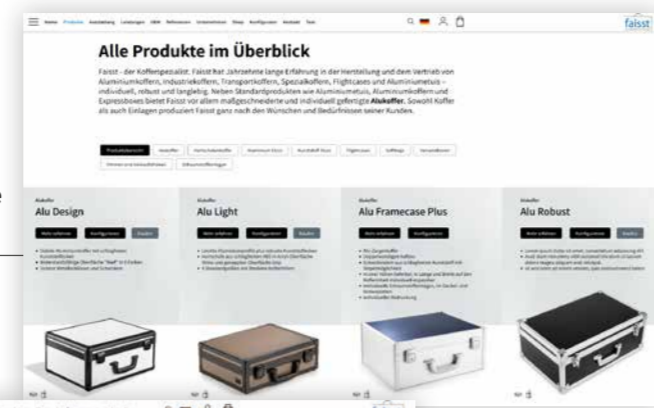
Home Produkte Ausstellung Leistungen OEM Referenzen Unternehmen Shop Konfigurator Kontakt Test

faisst

Alle Produkte im Überblick

Faisst - der Kofferspezialist. Faisst hat Jahrzehnte lange Erfahrung in der Herstellung und dem Vertrieb von Aluminiumkoffern, Industriekoffern, Transportkoffern, Spezialkoffern, Flightcases und Aluminiumetuis – individuell, robust und langlebig. Neben Standardprodukten wie Aluminiumetuis, Aluminiumkoffern und Expressboxes bietet Faisst vor allem maßgeschneiderte und individuell gefertigte Alukoffer. Sowohl Koffer als auch Einlagen produziert Faisst ganz nach den Wünschen und Bedürfnissen seiner Kunden.

Produktübersicht Alukoffer Hartschalenkoffer Aluminium Etuis Kunststoff Etuis Flightcases Softbags Versandboxen Trennwände und Inlays Zubehör

Alukoffer
Alu Design

Mehr erfahren Konfigurieren Kaufen

Alukoffer
Alu Light

Mehr erfahren Konfigurieren Kaufen

Alukoffer
Alu Framecase Plus

Mehr erfahren Konfigurieren

Alukoffer
Alu Robust

Mehr erfahren Konfigurieren Kaufen

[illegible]